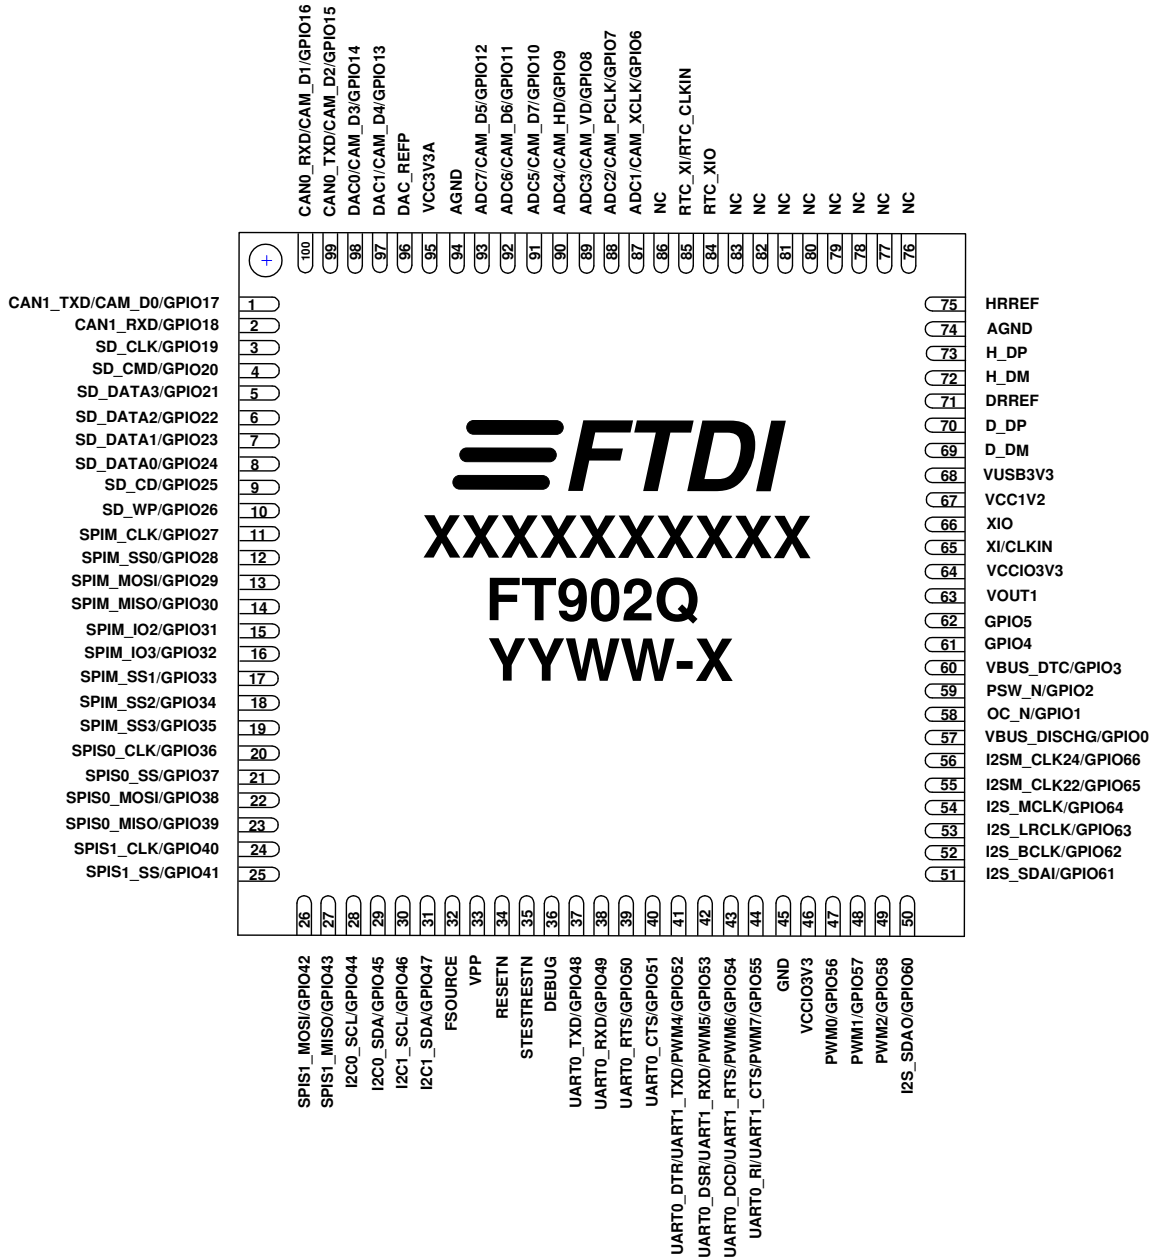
CAN0_RXD/CAM_D1/GPIO16
CAN0_TXD/CAM_D2/GPIO15
DAC0/CAM_D3/GPIO14
DAC1/CAM_D4/GPIO13
DAC_REFP
VCC3V3A
AGND
ADC7/CAM_D5/GPIO12
ADC6/CAM_D6/GPIO11
ADC5/CAM_D7/GPIO10
ADC4/CAM_HD/GPIO9
ADC3/CAM_VD/GPIO8
ADC2/CAM_PCLK/GPIO7
ADC1/CAM_XCLK/GPIO6
NC
RTC_XI/RTC_CLKIN
RTC_XIO
NC
NC
NC
NC
NC
NC
NC
NC

100 99 98 97 96 95 94 93 92 91 90 89 88 87 86 85 84 83 82 81 80 79 78 77 76

CAN1_TXD/CAM_D0/GPIO17 1
CAN1_RXD/GPIO18 2
SD_CLK/GPIO19 3
SD_CMD/GPIO20 4
SD_DATA3/GPIO21 5
SD_DATA2/GPIO22 6
SD_DATA1/GPIO23 7
SD_DATA0/GPIO24 8
SD_CD/GPIO25 9
SD_WP/GPIO26 10
SPIM_CLK/GPIO27 11
SPIM_SS0/GPIO28 12
SPIM_MOSI/GPIO29 13
SPIM_MISO/GPIO30 14
SPIM_IO2/GPIO31 15
SPIM_IO3/GPIO32 16
SPIM_SS1/GPIO33 17
SPIM_SS2/GPIO34 18
SPIM_SS3/GPIO35 19
SPIS0_CLK/GPIO36 20
SPIS0_SS/GPIO37 21
SPIS0_MOSI/GPIO38 22
SPIS0_MISO/GPIO39 23
SPIS1_CLK/GPIO40 24
SPIS1_SS/GPIO41 25

FTDI
XXXXXXXXXX
FT902Q
YYWW-X

75 HRREF
74 AGND
73 H_DP
72 H_DM
71 DRREF
70 D_DP
69 D_DM
68 VUSB3V3
67 VCC1V2
66 XIO
65 XI/CLKIN
64 VCCIO3V3
63 VOUT1
62 GPIO5
61 GPIO4
60 VBUS_DTC/GPIO3
59 PSW_N/GPIO2
58 OC_N/GPIO1
57 VBUS_DISCHG/GPIO0
56 I2SM_CLK24/GPIO66
55 I2SM_CLK22/GPIO65
54 I2S_MCLK/GPIO64
53 I2S_LRCLK/GPIO63
52 I2S_BCLK/GPIO62
51 I2S_SDAI/GPIO61

26 27 28 29 30 31 32 33 34 35 36 37 38 39 40 41 42 43 44 45 46 47 48 49 50

SPIS1_MOSI/GPIO42
SPIS1_MISO/GPIO43
I2C0_SCL/GPIO44
I2C0_SDA/GPIO45
I2C1_SCL/GPIO46
I2C1_SDA/GPIO47
FSOURCE
VPP
RESETN
STESTRESTN
DEBUG
UART0_TXD/GPIO48
UART0_RXD/GPIO49
UART0_RTS/GPIO50
UART0_CTS/GPIO51
UART0_DTR/UART1_TXD/PWM4/GPIO52
UART0_DSR/UART1_RXD/PWM5/GPIO53
UART0_DCD/UART1_RTS/PWM6/GPIO54
UART0_RI/UART1_CTS/PWM7/GPIO55
GND
VCCIO3V3
PWM0/GPIO56
PWM1/GPIO57
PWM2/GPIO58
I2S_SDAO/GPIO60